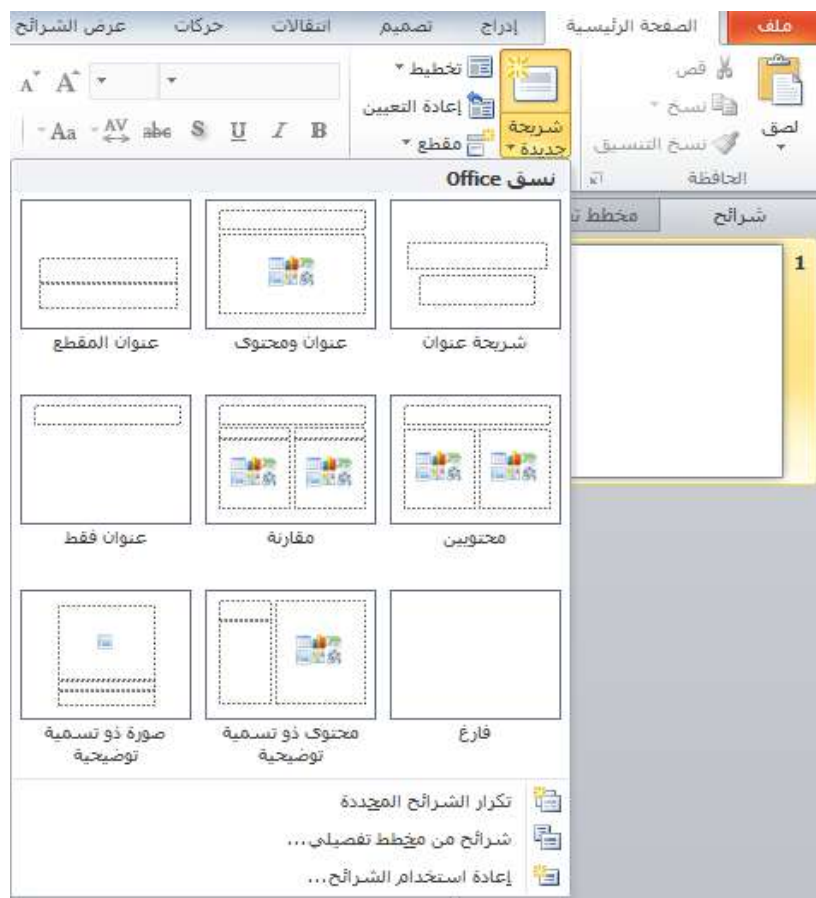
ملف الصفحة الرئيسية إدراج تصميم انتقالات حركات عرض الشرائح

لصق
قص
نسخ
نسخ التنسيق
الحافظة

شريحة جديدة
تخطيط
إعادة التعيين
مقطع

B I U S abc AV Aa
A A

نسق Office

شرائح مخطط ت

1

شريحة عنوان
عنوان ومحتوى
عنوان المقطع

محتويين
مقارنة
عنوان فقط

فارغ
محتوى ذو تسمية توضيحية
صورة ذو تسمية توضيحية

تكرار الشرائح المحددة
شرائح من مخطط تفصيلي...
إعادة استخدام الشرائح...